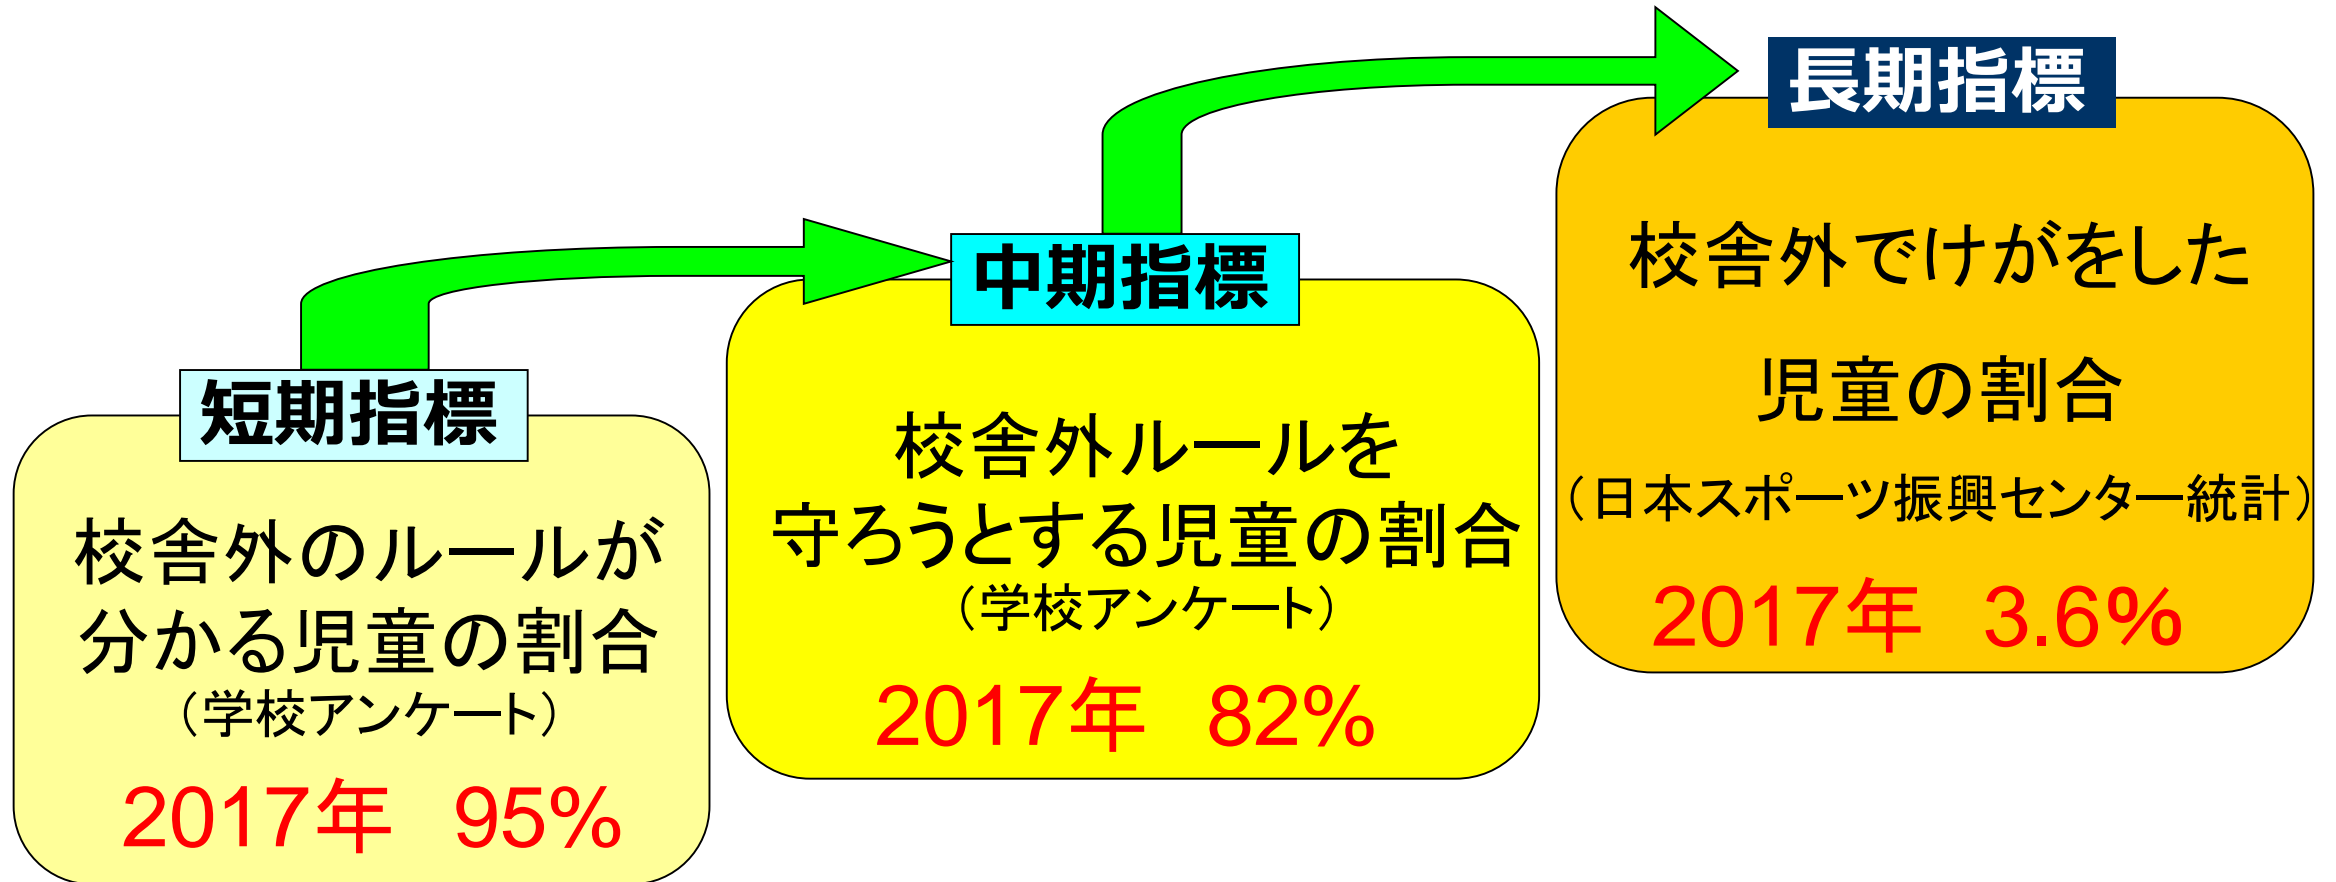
短期指標

校舎外のルールが分かる児童の割合
（学校アンケート）

2017年　95%

中期指標

校舎外ルールを守ろうとする児童の割合
（学校アンケート）

2017年　82%

長期指標

校舎外でけがをした児童の割合
（日本スポーツ振興センター統計）

2017年　3.6%